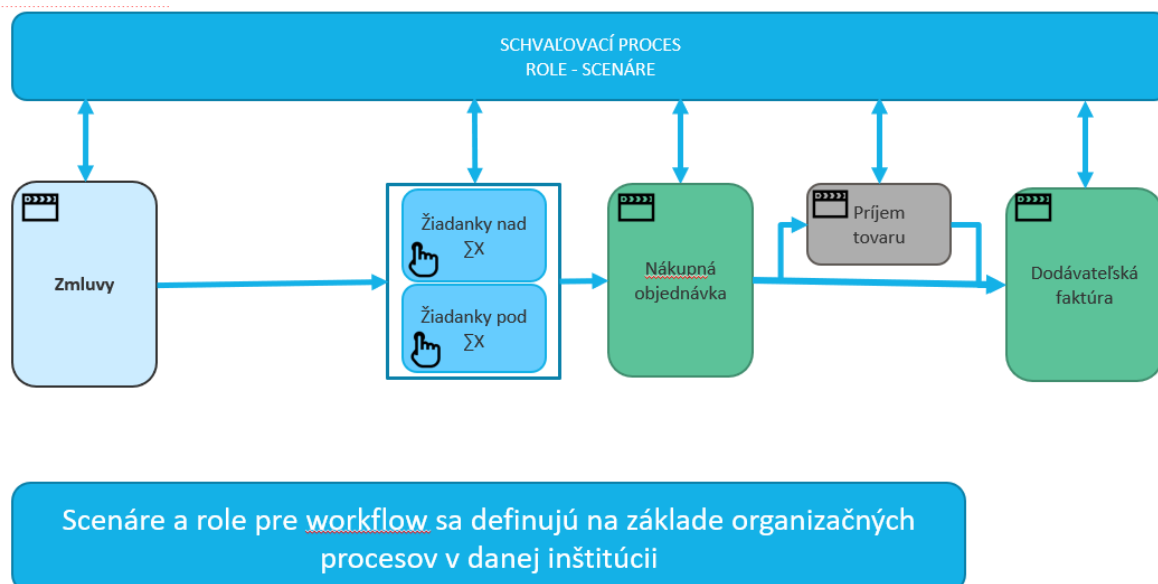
SCHVAĽOVACÍ PROCES
ROLE - SCENÁRE

Zmluvy

Žiadanky nad
∑X

Žiadanky pod
∑X

Nákupná
objednávka

Príjem
tovaru

Dodávateľská
faktúra

Scenáre a role pre workflow sa definujú na základe organizačných procesov v danej inštitúcii